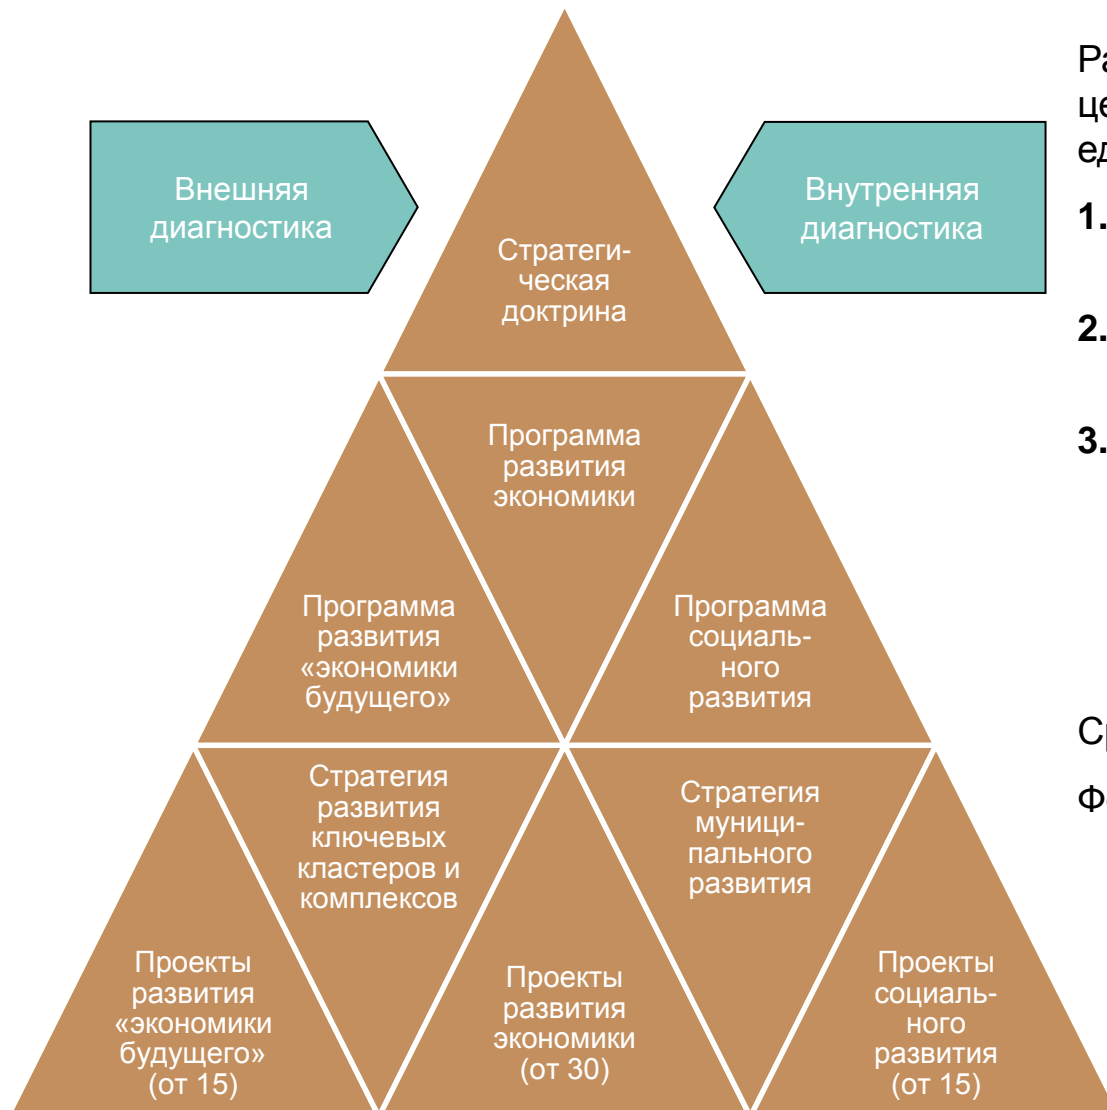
Внешняя диагностика

Стратегическая доктрина

Внутренняя диагностика

Программа развития экономики

Программа развития «экономики будущего»

Программа социального развития

Стратегия развития ключевых кластеров и комплексов

Стратегия муниципального развития

Проекты развития «экономики будущего» (от 15)

Проекты развития экономики (от 30)

Проекты социального развития (от 15)

Ра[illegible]
це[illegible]
ед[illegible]

1. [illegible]

2. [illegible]

3. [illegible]

Ср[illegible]

Фо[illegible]